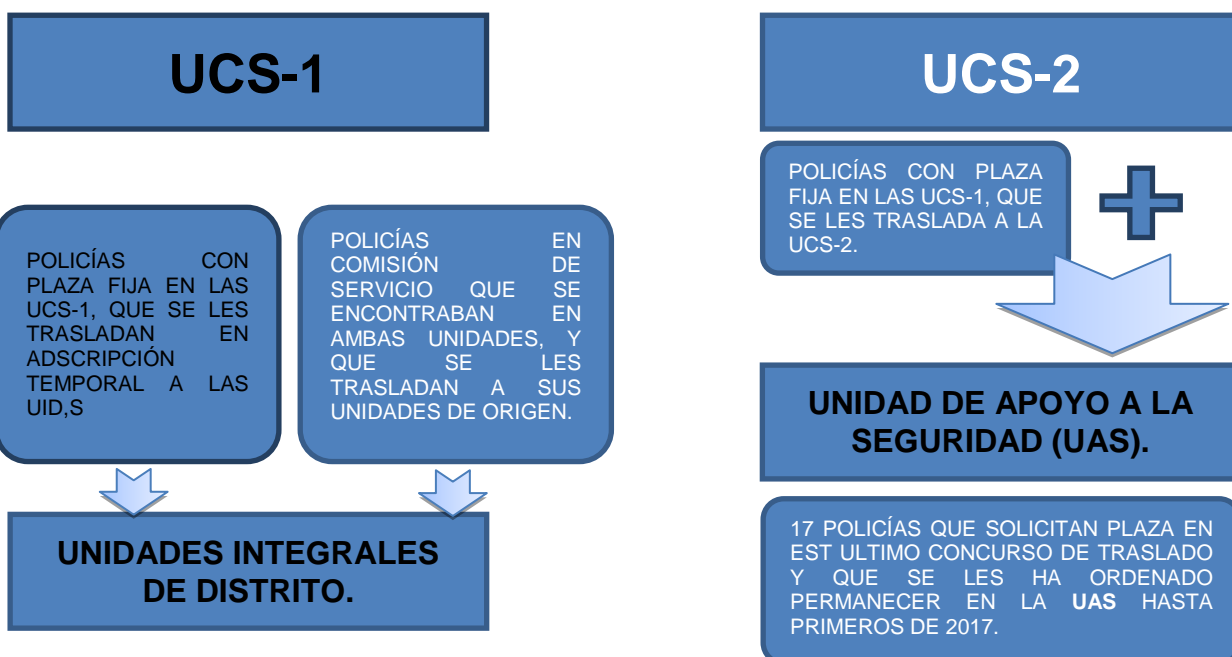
UCS-1

POLICÍAS CON PLAZA FIJA EN LAS UCS-1, QUE SE LES TRASLADAN EN ADSCRIPCIÓN TEMPORAL A LAS UID,S

POLICÍAS EN COMISIÓN DE SERVICIO QUE SE ENCONTRABAN EN AMBAS UNIDADES, Y QUE SE LES TRASLADAN A SUS UNIDADES DE ORIGEN.

UNIDADES INTEGRALES DE DISTRITO.

UCS-2

POLICÍAS CON PLAZA FIJA EN LAS UCS-1, QUE SE LES TRASLADA A LA UCS-2.

UNIDAD DE APOYO A LA SEGURIDAD (UAS).

17 POLICÍAS QUE SOLICITAN PLAZA EN EST ULTIMO CONCURSO DE TRASLADO Y QUE SE LES HA ORDENADO PERMANECER EN LA UAS HASTA PRIMEROS DE 2017.